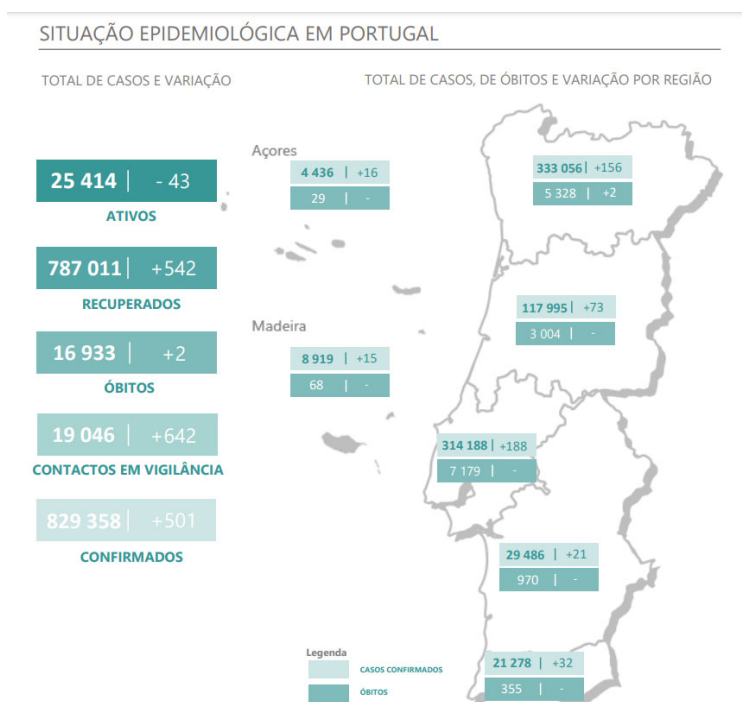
SITUAÇÃO EPIDEMIOLÓGICA EM PORTUGAL

TOTAL DE CASOS E VARIAÇÃO

25 414 | - 43
ATIVOS

787 011 | +542
RECUPERADOS

16 933 | +2
ÓBITOS

19 046 | +642
CONTACTOS EM VIGILÂNCIA

829 358 | +501
CONFIRMADOS

TOTAL DE CASOS, DE ÓBITOS E VARIAÇÃO POR REGIÃO

Açores
4 436 | +16
29 | -

Madeira
8 919 | +15
68 | -

333 056 | +156
5 328 | +2

117 995 | +73
3 004 | -

314 188 | +188
7 179 | -

29 486 | +21
970 | -

21 278 | +32
355 | -

Legenda
CASOS CONFIRMADOS
ÓBITOS